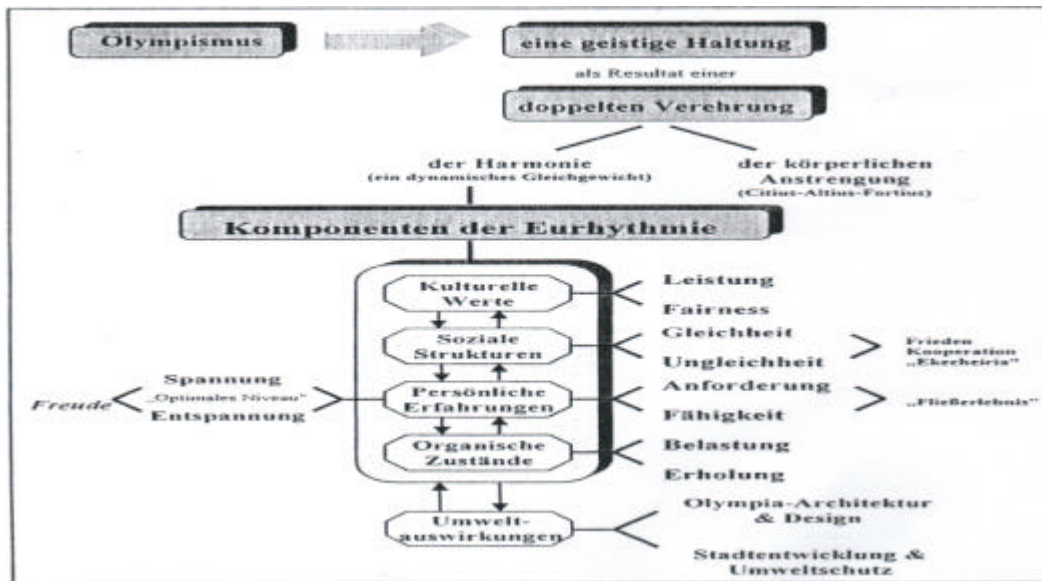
Olympismus

eine geistige Haltung

als Resultat einer

doppelten Verehrung

der Harmonie
(ein dynamisches Gleichgewicht)

der körperlichen Anstrengung
(Citius-Altius-Fortius)

Komponenten der Eurhythmie

Kulturelle Werte

Soziale Strukturen

Persönliche Erfahrungen

Organische Zustände

Umweltauswirkungen

Leistung

Fairness

Gleichheit

Ungleichheit

Frieden
Kooperation
„Ekecheiria"

Anforderung

Fähigkeit

„Fließerlebnis"

Belastung

Erholung

Olympia-Architektur & Design

Stadtentwicklung & Umweltschutz

Freude

Spannung
„Optimales Niveau"
Entspannung